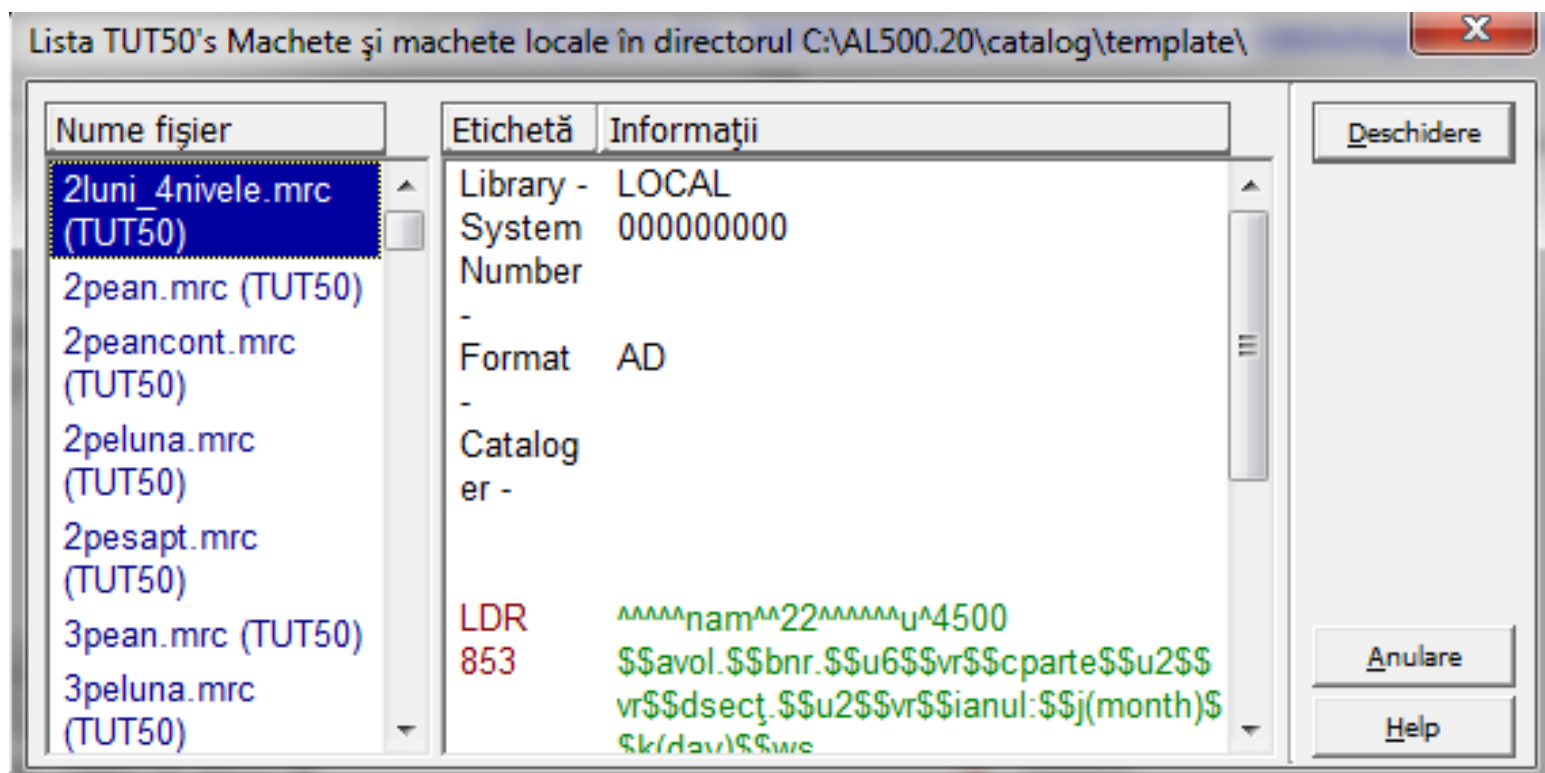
Lista TUT50's Machete şi machete locale în directorul C:\AL500.20\catalog\template\

X

| Nume fişier |
|---|
| 2luni_4nivele.mrc (TUT50) |
| 2pean.mrc (TUT50) |
| 2peancont.mrc (TUT50) |
| 2peluna.mrc (TUT50) |
| 2pesapt.mrc (TUT50) |
| 3pean.mrc (TUT50) |
| 3peluna.mrc (TUT50) |

| Etichetă | Informaţii |
|---|---|
| Library - System Number - | LOCAL 000000000 |
| Format - | AD |
| Cataloger - | |
| LDR | ^^^^^nam^^22^^^^^^u^4500 |
| 853 | $$avol.$$bnr.$$u6$$vr$$cparte$$u2$$vr$$dsecţ.$$u2$$vr$$ianul:$$j(month)$$k(day)$$ws |

Deschidere

Anulare

Help